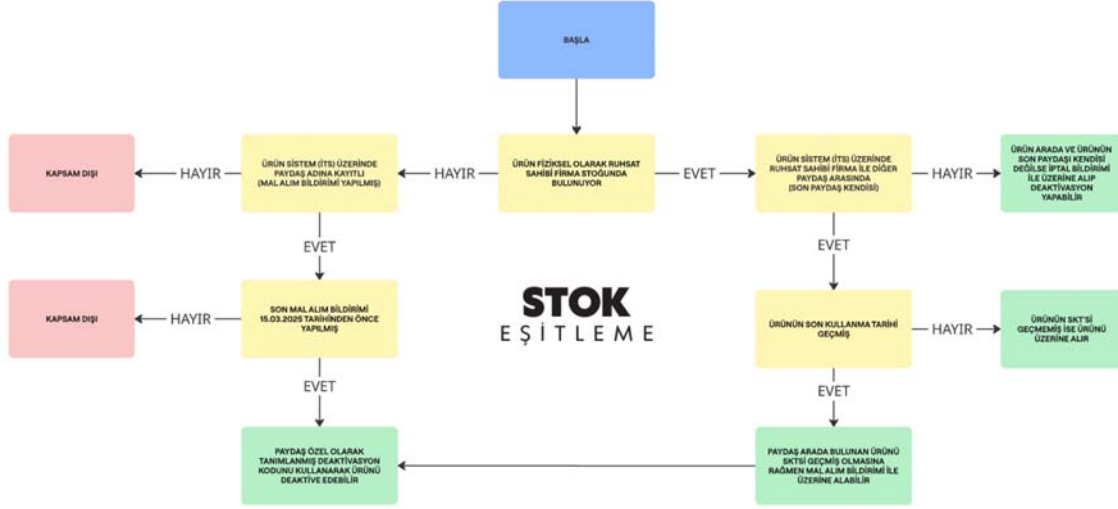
BAŞLA

ÜRÜN FİZİKSEL OLARAK RUHSAT SAHİBİ FİRMA STOĞUNDA BULUNUYOR

HAYIR

ÜRÜN SİSTEM (İTS) ÜZERİNDE PAYDAŞ ADINA KAYITLI (MAL ALIM BİLDİRİMİ YAPILMIŞ)

HAYIR

KAPSAM DIŞI

EVET

SON MAL ALIM BİLDİRİMİ 15.03.2025 TARİHİNDEN ÖNCE YAPILMIŞ

HAYIR

KAPSAM DIŞI

EVET

PAYDAŞ ÖZEL OLARAK TANIMLANMIŞ DEAKTİVASYON KODUNU KULLANARAK ÜRÜNÜ DEAKTİVE EDEBİLİR

EVET

ÜRÜN SİSTEM (İTS) ÜZERİNDE RUHSAT SAHİBİ FİRMA İLE DİĞER PAYDAŞ ARASINDA (SON PAYDAŞ KENDİSİ)

HAYIR

ÜRÜN ARADA VE ÜRÜNÜN SON PAYDAŞI KENDİSİ DEĞİLSE İPTAL BİLDİRİMİ İLE ÜZERİNE ALIP DEAKTİVASYON YAPABİLİR

EVET

ÜRÜNÜN SON KULLANMA TARİHİ GEÇMİŞ

HAYIR

ÜRÜNÜN SKT'Sİ GEÇMEMİŞ İSE ÜRÜNÜ ÜZERİNE ALIR

EVET

PAYDAŞ ARADA BULUNAN ÜRÜNÜ SKT'Sİ GEÇMİŞ OLMASINA RAĞMEN MAL ALIM BİLDİRİMİ İLE ÜZERİNE ALABİLİR

STOK
EŞİTLEME